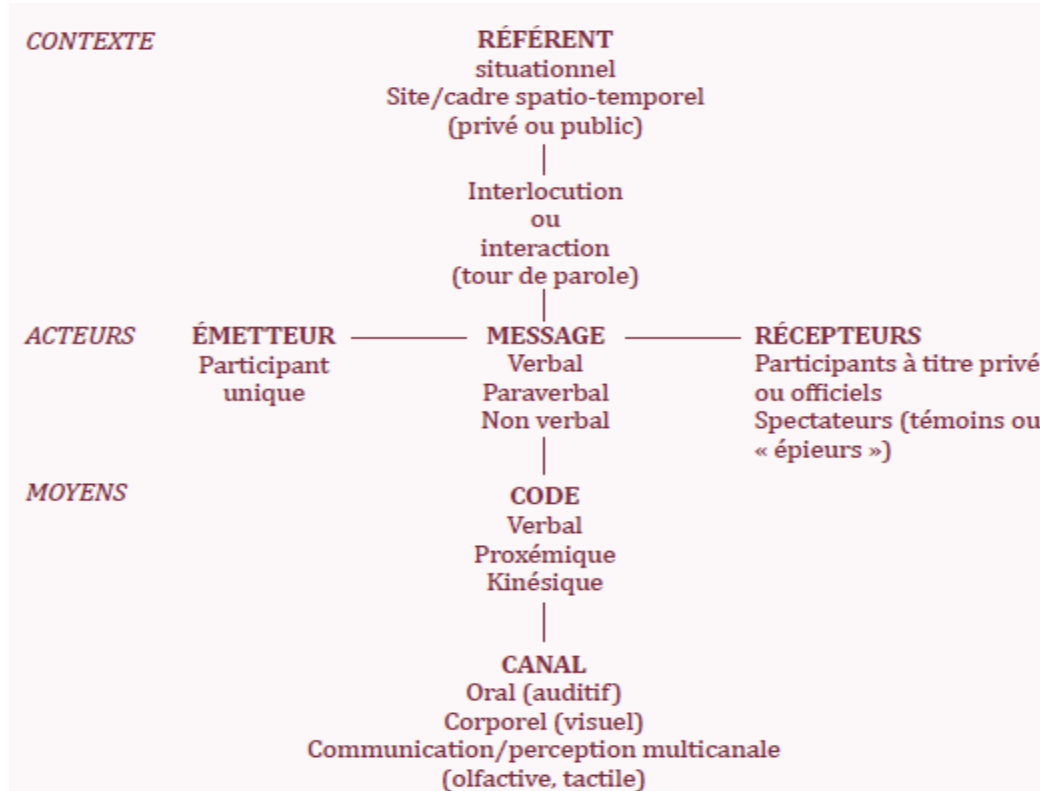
CONTEXTE

RÉFÉRENT
situationnel
Site/cadre spatio-temporel
(privé ou public)

Interlocution
ou
interaction
(tour de parole)

ACTEURS

ÉMETTEUR
Participant
unique

MESSAGE
Verbal
Paraverbal
Non verbal

RÉCEPTEURS
Participants à titre privé
ou officiels
Spectateurs (témoins ou
« épieurs »)

MOYENS

CODE
Verbal
Proxémique
Kinésique

CANAL
Oral (auditif)
Corporel (visuel)
Communication/perception multicanale
(olfactive, tactile)